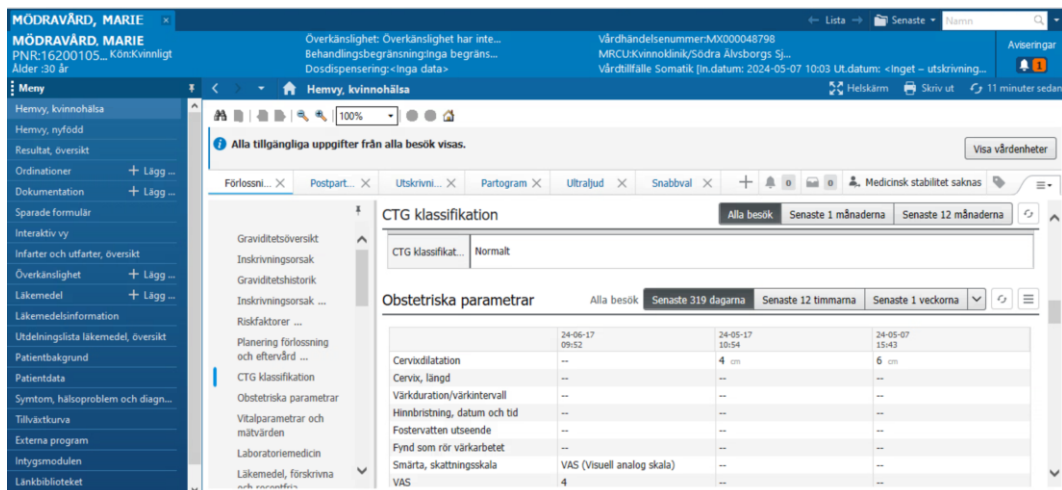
MÖDRAVÅRD, MARIE ×

← Lista → Senaste ▾ Namn

MÖDRAVÅRD, MARIE
PNR:16200105... Kön:Kvinnligt
Ålder :30 år

Överkänslighet: Överkänslighet har inte...
Behandlingsbegränsning:Inga begräns...
Dosdispensering:<Inga data>

Vårdhändelsenummer:MX000048798
MRCU:Kvinnoklinik/Södra Älvsborgs Sj...
Vårdtillfälle Somatik [In.datum: 2024-05-07 10:03 Ut.datum: <Inget – utskrivning...

Aviseringar
1

Meny

Hemvy, kvinnohälsa

Helskärm Skriv ut 11 minuter sedan

Hemvy, kvinnohälsa
Hemvy, nyfödd
Resultat, översikt
Ordinationer + Lägg ...
Dokumentation + Lägg ...
Sparade formulär
Interaktiv vy
Infarter och utfarter, översikt
Överkänslighet + Lägg ...
Läkemedel + Lägg ...
Läkemedelsinformation
Utdelningslista läkemedel, översikt
Patientbakgrund
Patientdata
Symtom, hälsoproblem och diagn...
Tillväxtkurva
Externa program
Intygsmodulen
Länkbibliotek

100%

Alla tillgängliga uppgifter från alla besök visas.

Visa vårdenheter

Förlossni... × Postpart... × Utskrivni... × Partogram × Ultraljud × Snabbval × + 0 0 Medicinsk stabilitet saknas

Graviditetsöversikt
Inskrivningsorsak
Graviditetshistorik
Inskrivningsorsak ...
Riskfaktorer ...
Planering förlossning och eftervård ...
CTG klassifikation
Obstetriska parametrar
Vitalparametrar och mätvärden
Laboratoriemedicin
Läkemedel, förskrivna och recept...

CTG klassifikation
Alla besök Senaste 1 månaderna Senaste 12 månaderna

| CTG klassifikat... | Normalt |
|---|---|

Obstetriska parametrar
Alla besök Senaste 319 dagarna Senaste 12 timmarna Senaste 1 veckorna

| | 24-06-17 09:52 | 24-05-17 10:54 | 24-05-07 15:43 |
|---|---|---|---|
| Cervixdilatation | -- | 4 cm | 6 cm |
| Cervix, längd | -- | -- | -- |
| Värkduration/värkintervall | -- | -- | -- |
| Hinnbristning, datum och tid | -- | -- | -- |
| Fostervatten utseende | -- | -- | -- |
| Fynd som rör värkarbetet | -- | -- | -- |
| Smärta, skattningsskala | VAS (Visuell analog skala) | -- | -- |
| VAS | 4 | -- | -- |